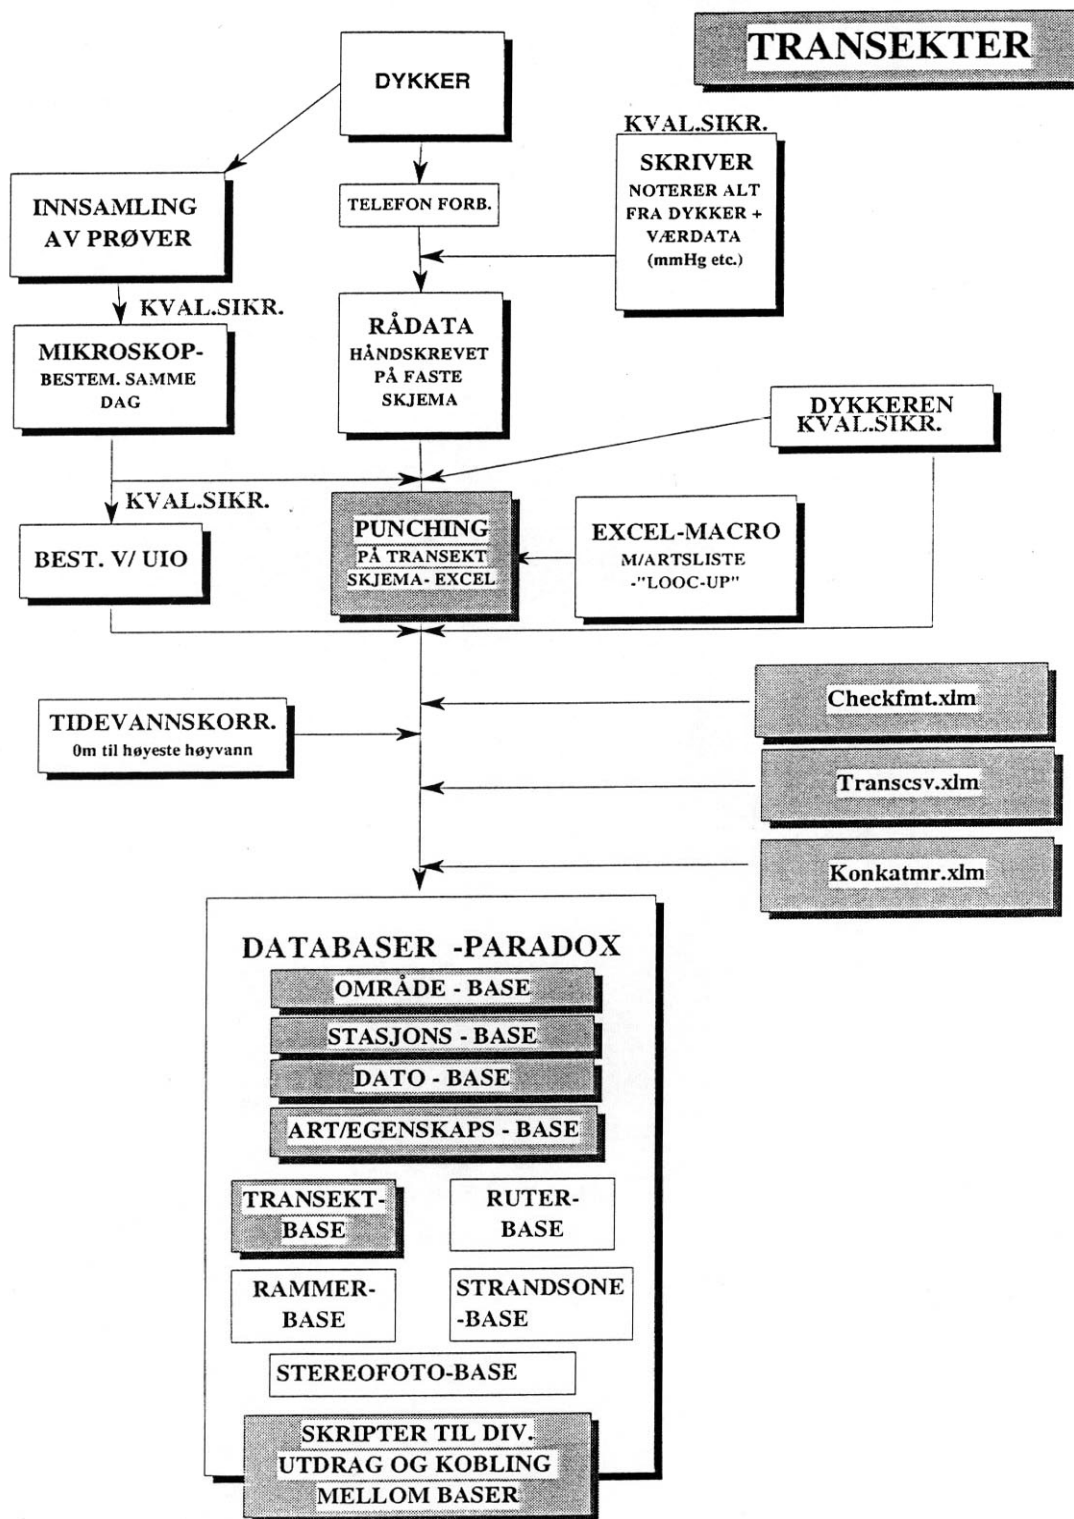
TRANSEKTER

DYKKER

INNSAMLING AV PRØVER

TELEFON FORB.

KVAL.SIKR.
SKRIVER
NOTERER ALT FRA DYKKER + VÆRDATA (mmHg etc.)

KVAL.SIKR.

MIKROSKOP-BESTEM. SAMME DAG

RÅDATA
HÅNDSKREVET PÅ FASTE SKJEMA

DYKKEREN KVAL.SIKR.

KVAL.SIKR.

BEST. V/ UIO

PUNCHING
PÅ TRANSEKT SKJEMA- EXCEL

EXCEL-MACRO
M/ARTSLISTE -"LOOC-UP"

TIDEVANNSKORR.
0m til høyeste høyvann

Checkfmt.xlm

Transcsv.xlm

Konkatmr.xlm

DATABASER -PARADOX
OMRÅDE - BASE
STASJONS - BASE
DATO - BASE
ART/EGENSKAPS - BASE
TRANSEKT-BASE
RUTER-BASE
RAMMER-BASE
STRANDSONE -BASE
STEREOFOTO-BASE
SKRIPTER TIL DIV. UTDRAG OG KOBLING MELLOM BASER